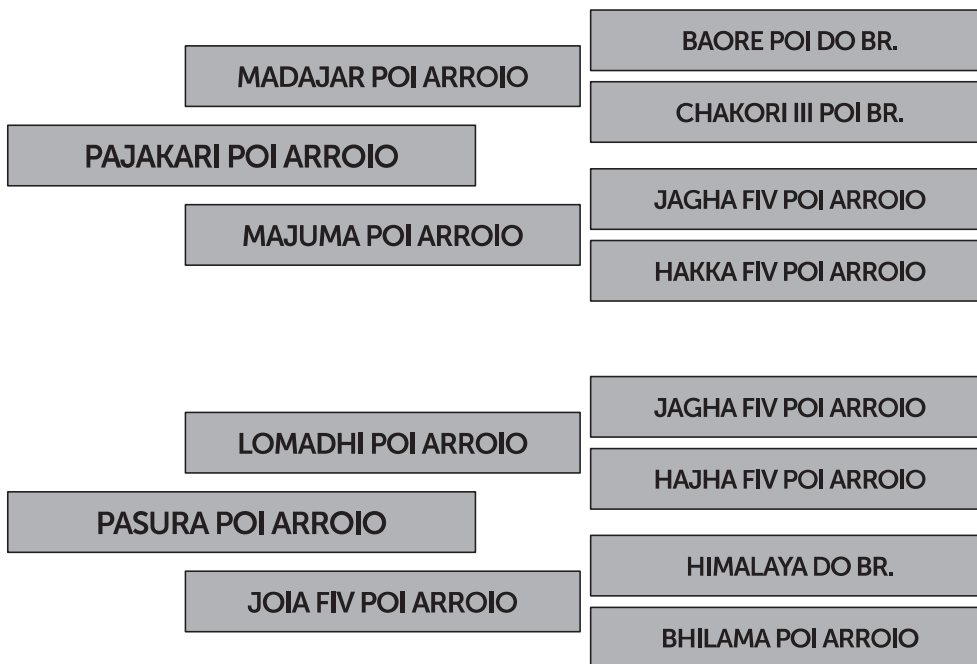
BAORE POI DO BR.

MADAJAR POI ARROIO

CHAKORI III POI BR.

PAJAKARI POI ARROIO

JAGHA FIV POI ARROIO

MAJUMA POI ARROIO

HAKKA FIV POI ARROIO

JAGHA FIV POI ARROIO

LOMADHI POI ARROIO

HAJHA FIV POI ARROIO

PASURA POI ARROIO

HIMALAYA DO BR.

JOIA FIV POI ARROIO

BHILAMA POI ARROIO